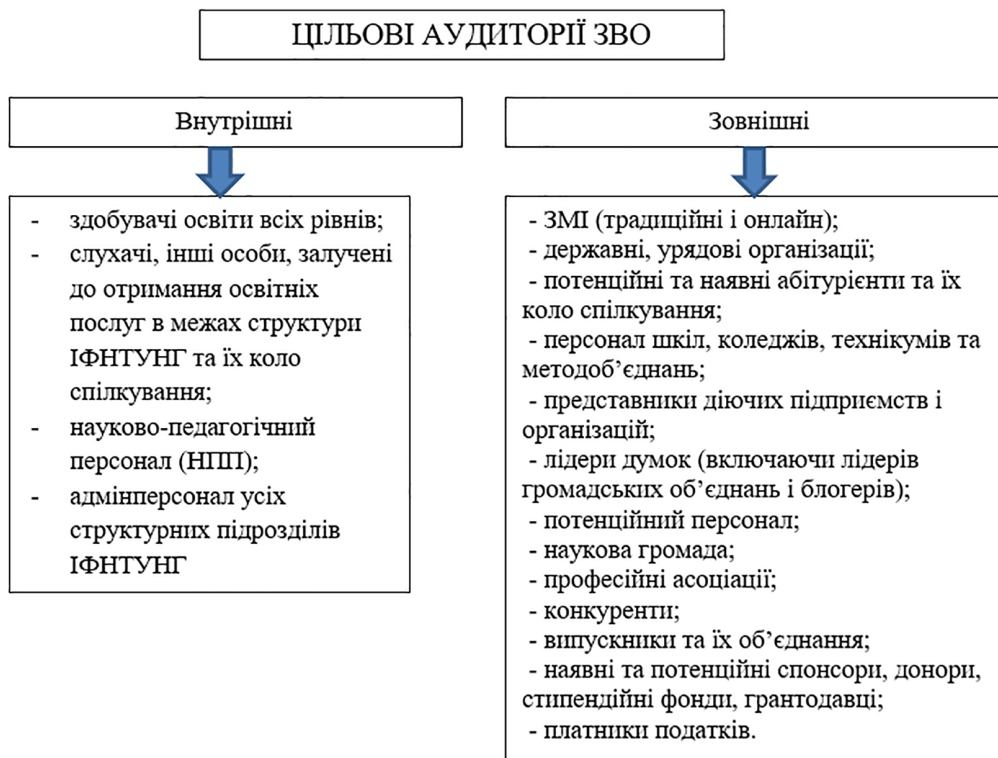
ЦІЛЬОВІ АУДИТОРІЇ ЗВО

Внутрішні

- здобувачі освіти всіх рівнів;
- слухачі, інші особи, залучені до отримання освітніх послуг в межах структури ІФНТУНГ та їх коло спілкування;
- науково-педагогічний персонал (НПП);
- адмінперсонал усіх структурних підрозділів ІФНТУНГ

Зовнішні

- ЗМІ (традиційні і онлайн);
- державні, урядові організації;
- потенційні та наявні абітурієнти та їх коло спілкування;
- персонал шкіл, коледжів, технікумів та методоб'єднань;
- представники діючих підприємств і організацій;
- лідери думок (включаючи лідерів громадських об'єднань і блогерів);
- потенційний персонал;
- наукова громада;
- професійні асоціації;
- конкуренти;
- випускники та їх об'єднання;
- наявні та потенційні спонсори, донори, стипендійні фонди, грантодавці;
- платники податків.